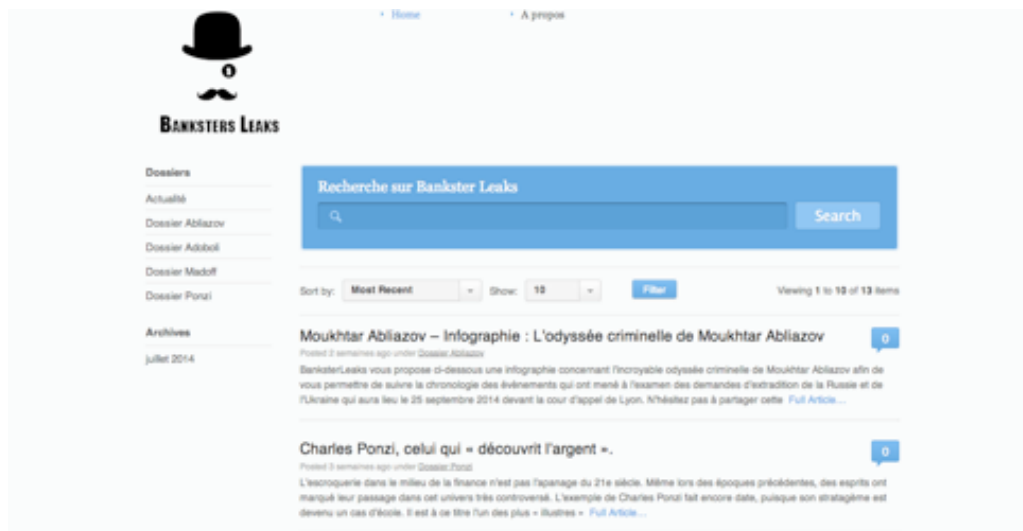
Home
A propos

BANKSTERS LEAKS

Dossiers
Actualité
Dossier Abliazov
Dossier Adoboli
Dossier Madoff
Dossier Ponzi

Archives
juillet 2014

Recherche sur Bankster Leaks

Search

Sort by: Most Recent
Show: 10
Filter
Viewing 1 to 10 of 13 items

Moukhtar Abliazov – Infographie : L'odyssée criminelle de Moukhtar Abliazov
0
Posted 2 semaines ago under Dossier Abliazov
BanksterLeaks vous propose ci-dessous une infographie concernant l'incroyable odyssée criminelle de Moukhtar Ablizov afin de vous permettre de suivre la chronologie des événements qui ont mené à l'examen des demandes d'extradition de la Russie et de l'Ukraine qui aura lieu le 25 septembre 2014 devant la cour d'appel de Lyon. N'hésitez pas à partager cette Full Article…

Charles Ponzi, celui qui « découvrit l'argent ».
0
Posted 3 semaines ago under Dossier Ponzi
L'escroquerie dans le milieu de la finance n'est pas l'apanage du 21e siècle. Même lors des époques précédentes, des esprits ont marqué leur passage dans cet univers très controversé. L'exemple de Charles Ponzi fait encore date, puisque son stratagème est devenu un cas d'école. Il est à ce titre l'un des plus « illustres » Full Article…